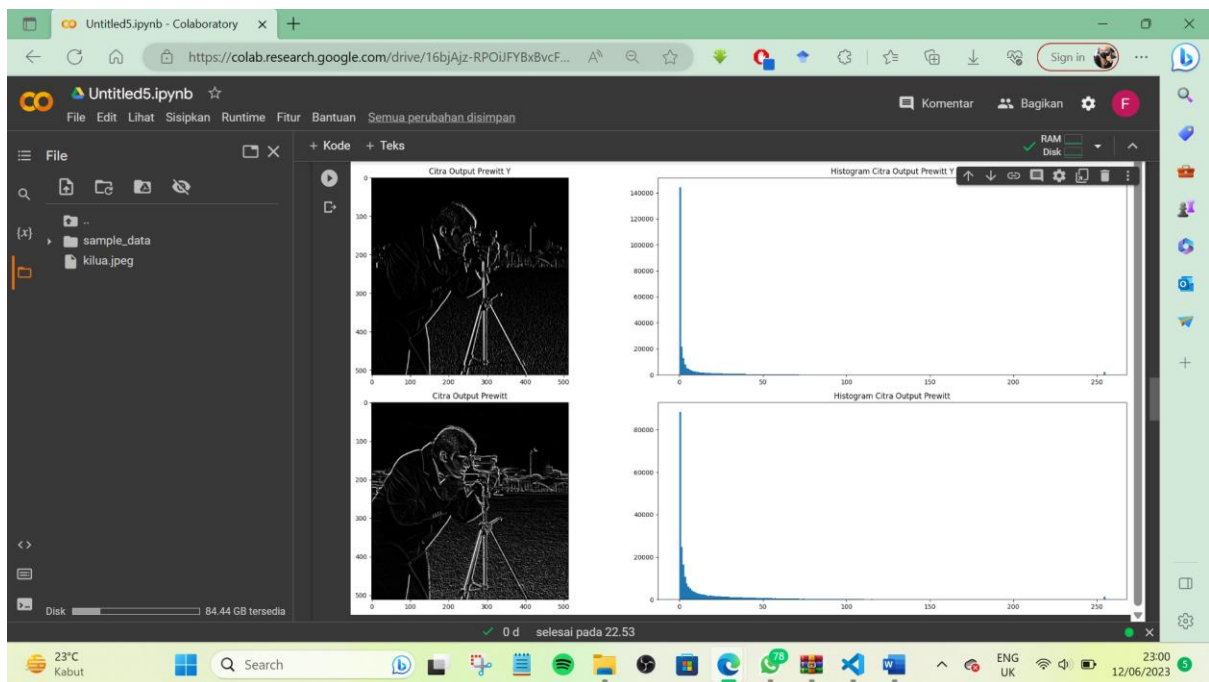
Untitled5.ipynb - Colaboratory

https://colab.research.google.com/drive/16bjAjz-RPOiJFYBxBvcF...

Sign in

Untitled5.ipynb ☆

File Edit Lihat Sisipkan Runtime Fitur Bantuan Semua perubahan disimpan

Komentar Bagikan F

File

+ Kode + Teks

RAM Disk

..
sample_data
kilua.jpeg

{x}

Citra Output Prewitt Y

0
100
200
300
400
500
0 100 200 300 400 500

Histogram Citra Output Prewitt Y

140000
120000
100000
80000
60000
40000
20000
0
0 50 100 150 200 250

Citra Output Prewitt

0
100
200
300
400
500
0 100 200 300 400 500

Histogram Citra Output Prewitt

80000
60000
40000
20000
0
0 50 100 150 200 250

Disk 84.44 GB tersedia

✓ 0 d selesai pada 22.53

23°C Kabut

Search

78

ENG UK

23:00 12/06/2023